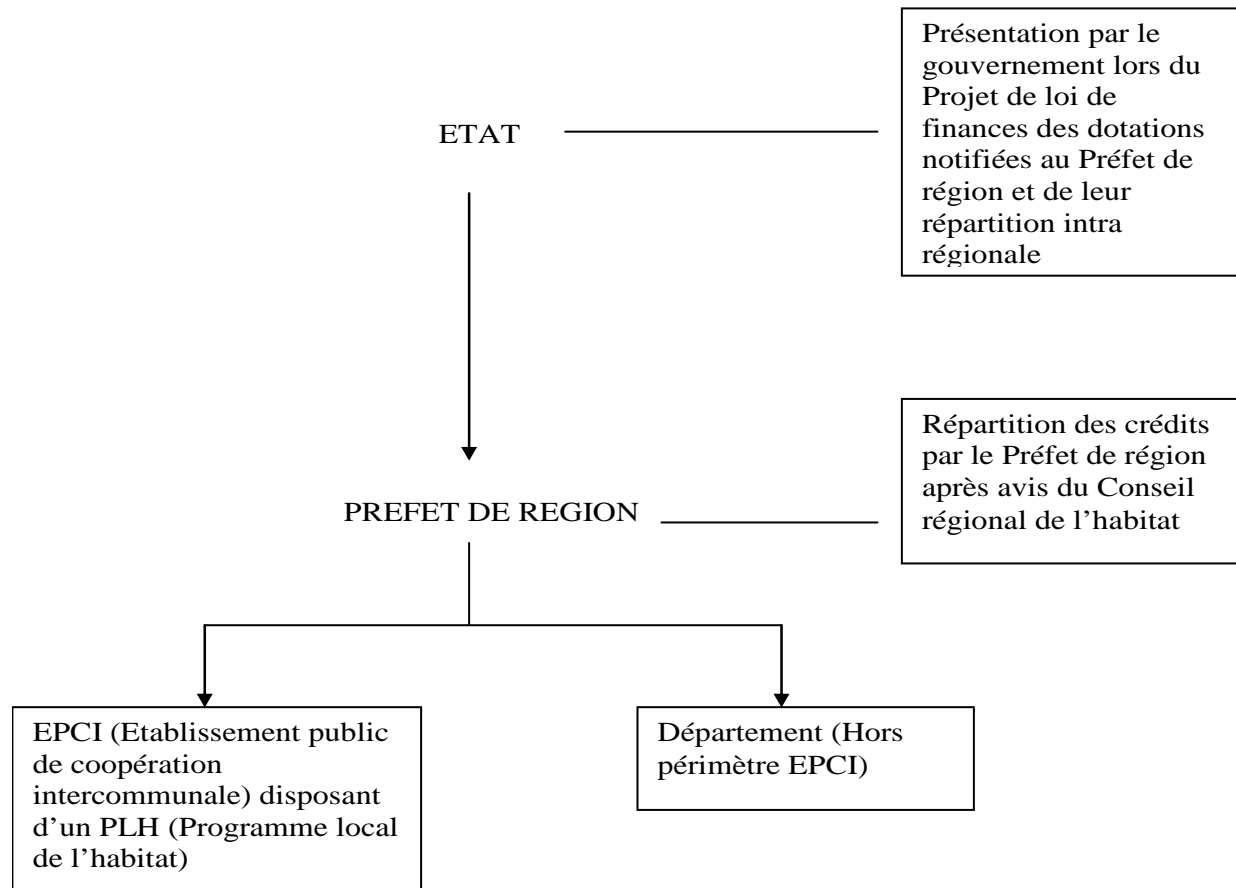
ETAT

Présentation par le gouvernement lors du Projet de loi de finances des dotations notifiées au Préfet de région et de leur répartition intra régionale

PREFET DE REGION

Répartition des crédits par le Préfet de région après avis du Conseil régional de l'habitat

EPCI (Etablissement public de coopération intercommunale) disposant d'un PLH (Programme local de l'habitat)

Département (Hors périmètre EPCI)